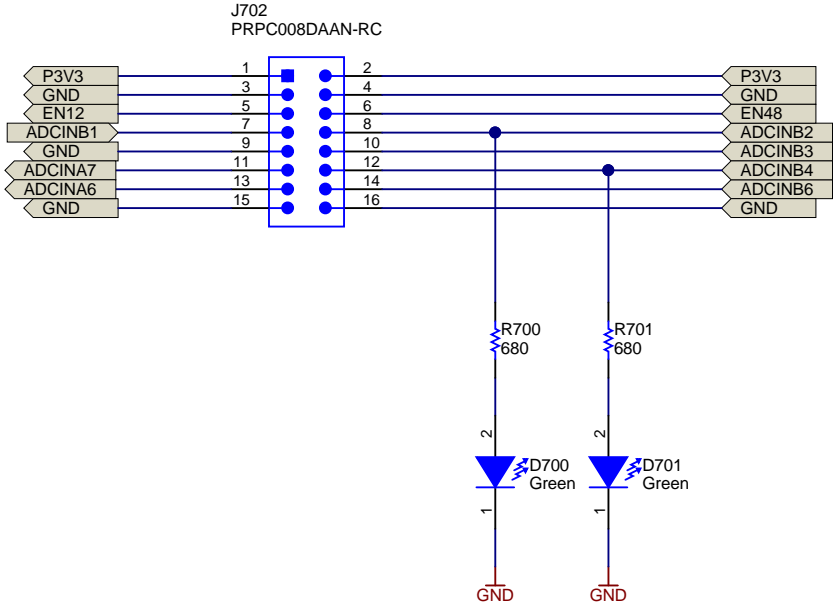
J702
PRPC008DAAN-RC

P3V3
GND
EN12
ADCINB1
GND
ADCINA7
ADCINA6
GND

1
3
5
7
9
11
13
15

2
4
6
8
10
12
14
16

P3V3
GND
EN48
ADCINB2
ADCINB3
ADCINB4
ADCINB6
GND

R700
680

R701
680

2
D700
Green
1

2
D701
Green
1

GND

GND